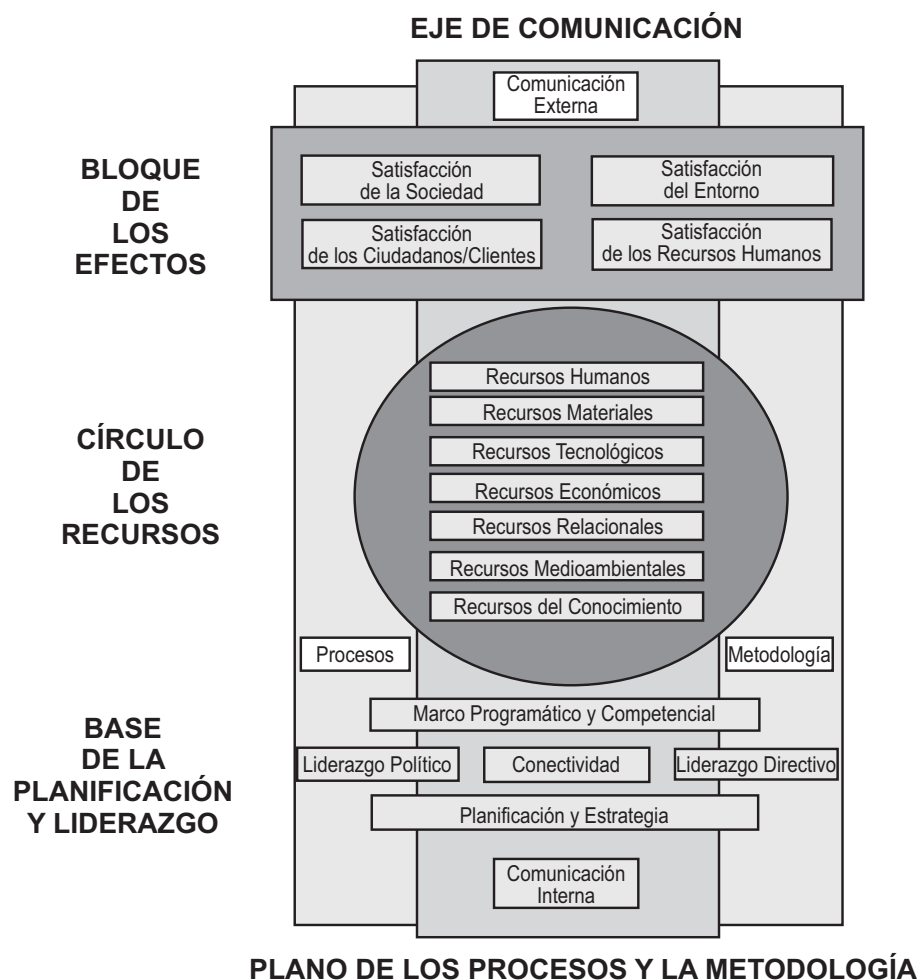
EJE DE COMUNICACIÓN

Comunicación Externa

BLOQUE DE LOS EFECTOS

Satisfacción de la Sociedad

Satisfacción del Entorno

Satisfacción de los Ciudadanos/Clientes

Satisfacción de los Recursos Humanos

CÍRCULO DE LOS RECURSOS

Recursos Humanos

Recursos Materiales

Recursos Tecnológicos

Recursos Económicos

Recursos Relacionales

Recursos Medioambientales

Recursos del Conocimiento

Procesos

Metodología

BASE DE LA PLANIFICACIÓN Y LIDERAZGO

Marco Programático y Competencial

Liderazgo Político

Conectividad

Liderazgo Directivo

Planificación y Estrategia

Comunicación Interna

PLANO DE LOS PROCESOS Y LA METODOLOGÍA